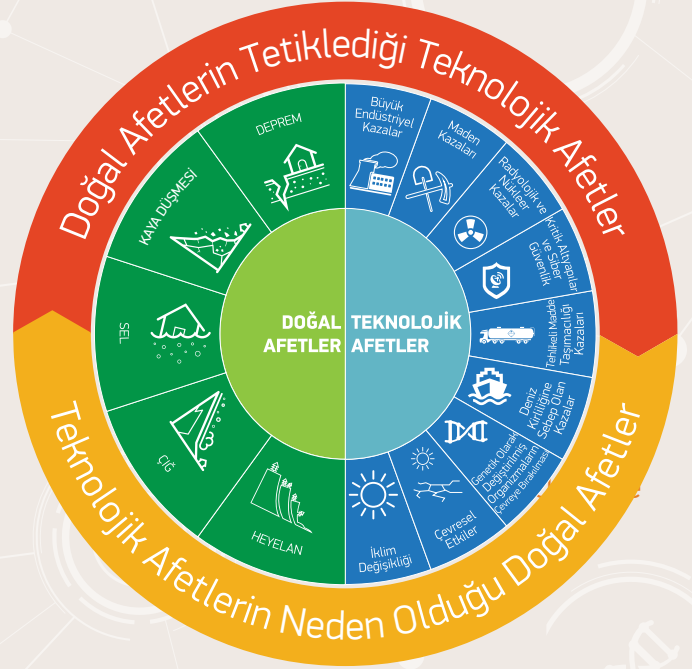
Doğal Afetlerin Tetiklediği Teknolojik Afetler

DEPREM

KAYA DÜŞMESİ

SEL

ÇIĞ

HEYELAN

DOĞAL AFETLER

TEKNOLOJİK AFETLER

Büyük Endüstriyel Kazalar

Maden Kazaları

Radyolojik ve Nükleer Kazalar

Kritik Altyapılar ve Siber Güvenlik

Tehlikeli Madde Taşımacılığı Kazaları

Deniz Kirliliğine Sebep Olan Kazalar

Genetik Olarak Değiştirilmiş Organizmaların Çevreye Bırakılması

Çevresel Etkiler

İklim Değişikliği

Teknolojik Afetlerin Neden Olduğu Doğal Afetler